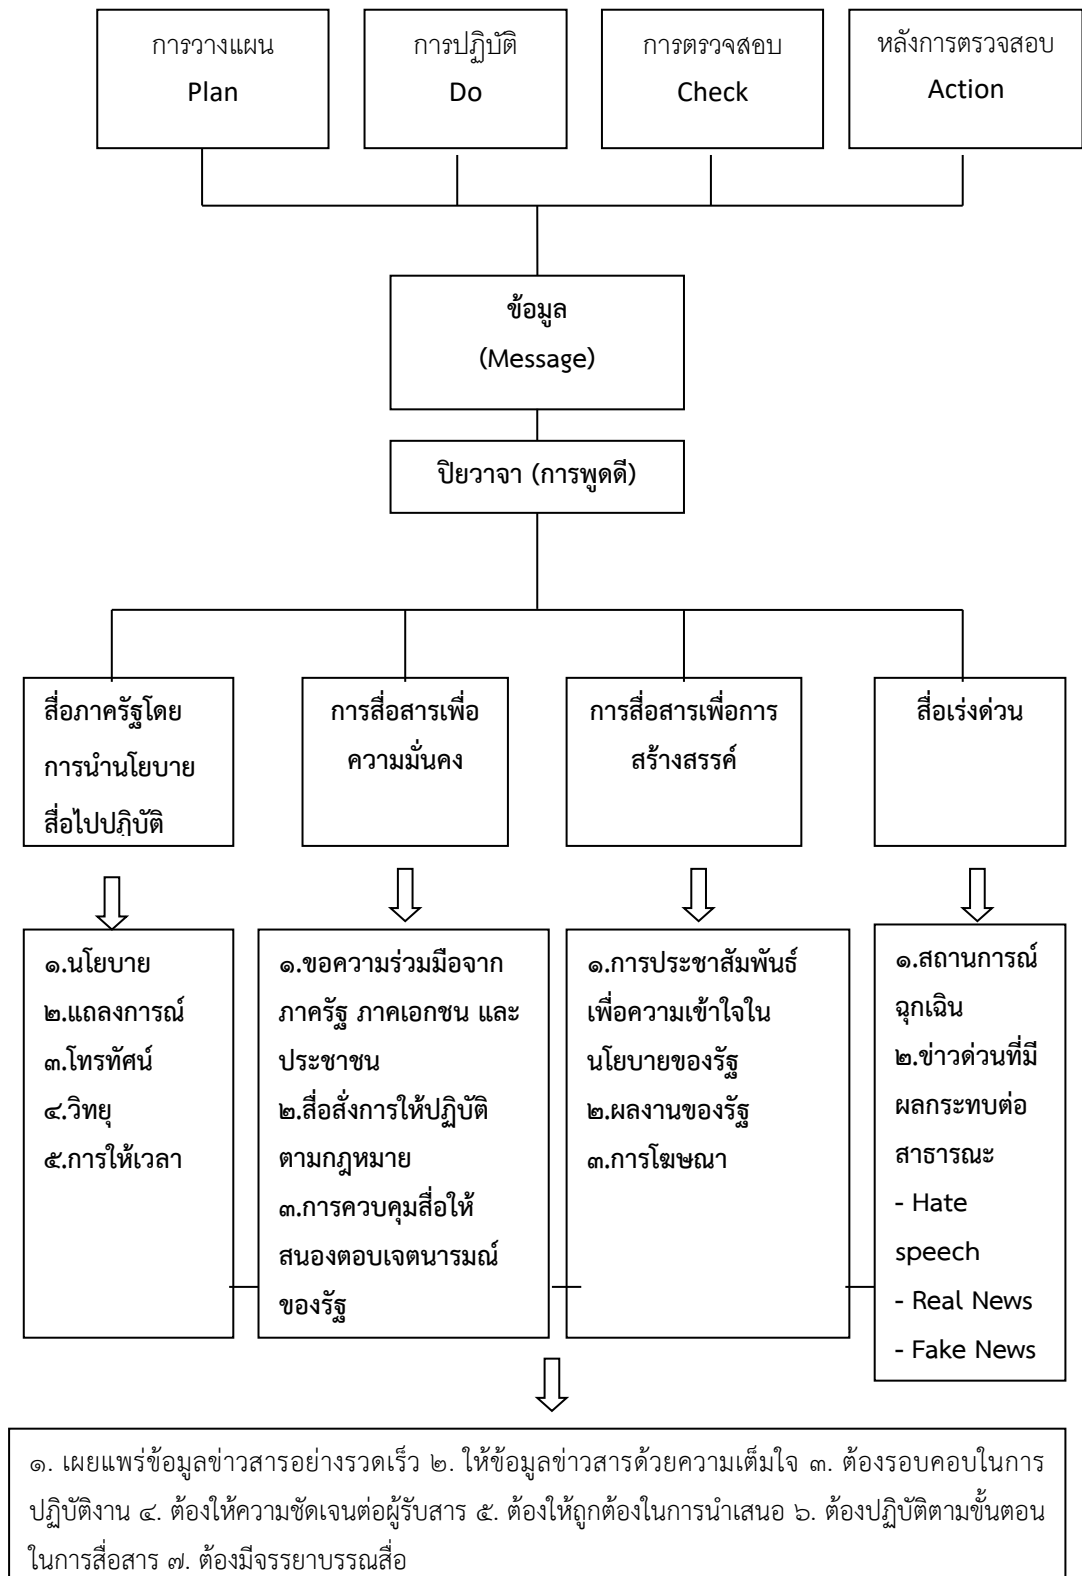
การวางแผน
Plan

การปฏิบัติ
Do

การตรวจสอบ
Check

หลังการตรวจสอบ
Action

ข้อมูล
(Message)

ปิยวาจา (การพูดดี)

สื่อภาครัฐโดยการนำนโยบายสื่อไปปฏิบัติ

การสื่อสารเพื่อความมั่นคง

การสื่อสารเพื่อการสร้างสรรค์

สื่อเร่งด่วน

๑.นโยบาย
๒.แถลงการณ์
๓.โทรทัศน์
๔.วิทยุ
๕.การให้เวลา

๑.ขอความร่วมมือจากภาครัฐ ภาคเอกชน และประชาชน
๒.สื่อสั่งการให้ปฏิบัติตามกฎหมาย
๓.การควบคุมสื่อให้สนองตอบเจตนารมณ์ของรัฐ

๑.การประชาสัมพันธ์เพื่อความเข้าใจในนโยบายของรัฐ
๒.ผลงานของรัฐ
๓.การโฆษณา

๑.สถานการณ์ฉุกเฉิน
๒.ข่าวด่วนที่มีผลกระทบต่อสาธารณะ
- Hate speech
- Real News
- Fake News

๑. เผยแพร่ข้อมูลข่าวสารอย่างรวดเร็ว ๒. ให้ข้อมูลข่าวสารด้วยความเต็มใจ ๓. ต้องรอบคอบในการปฏิบัติงาน ๔. ต้องให้ความชัดเจนต่อผู้รับสาร ๕. ต้องให้ถูกต้องในการนำเสนอ ๖. ต้องปฏิบัติตามขั้นตอนในการสื่อสาร ๗. ต้องมีจรรยาบรรณสื่อ